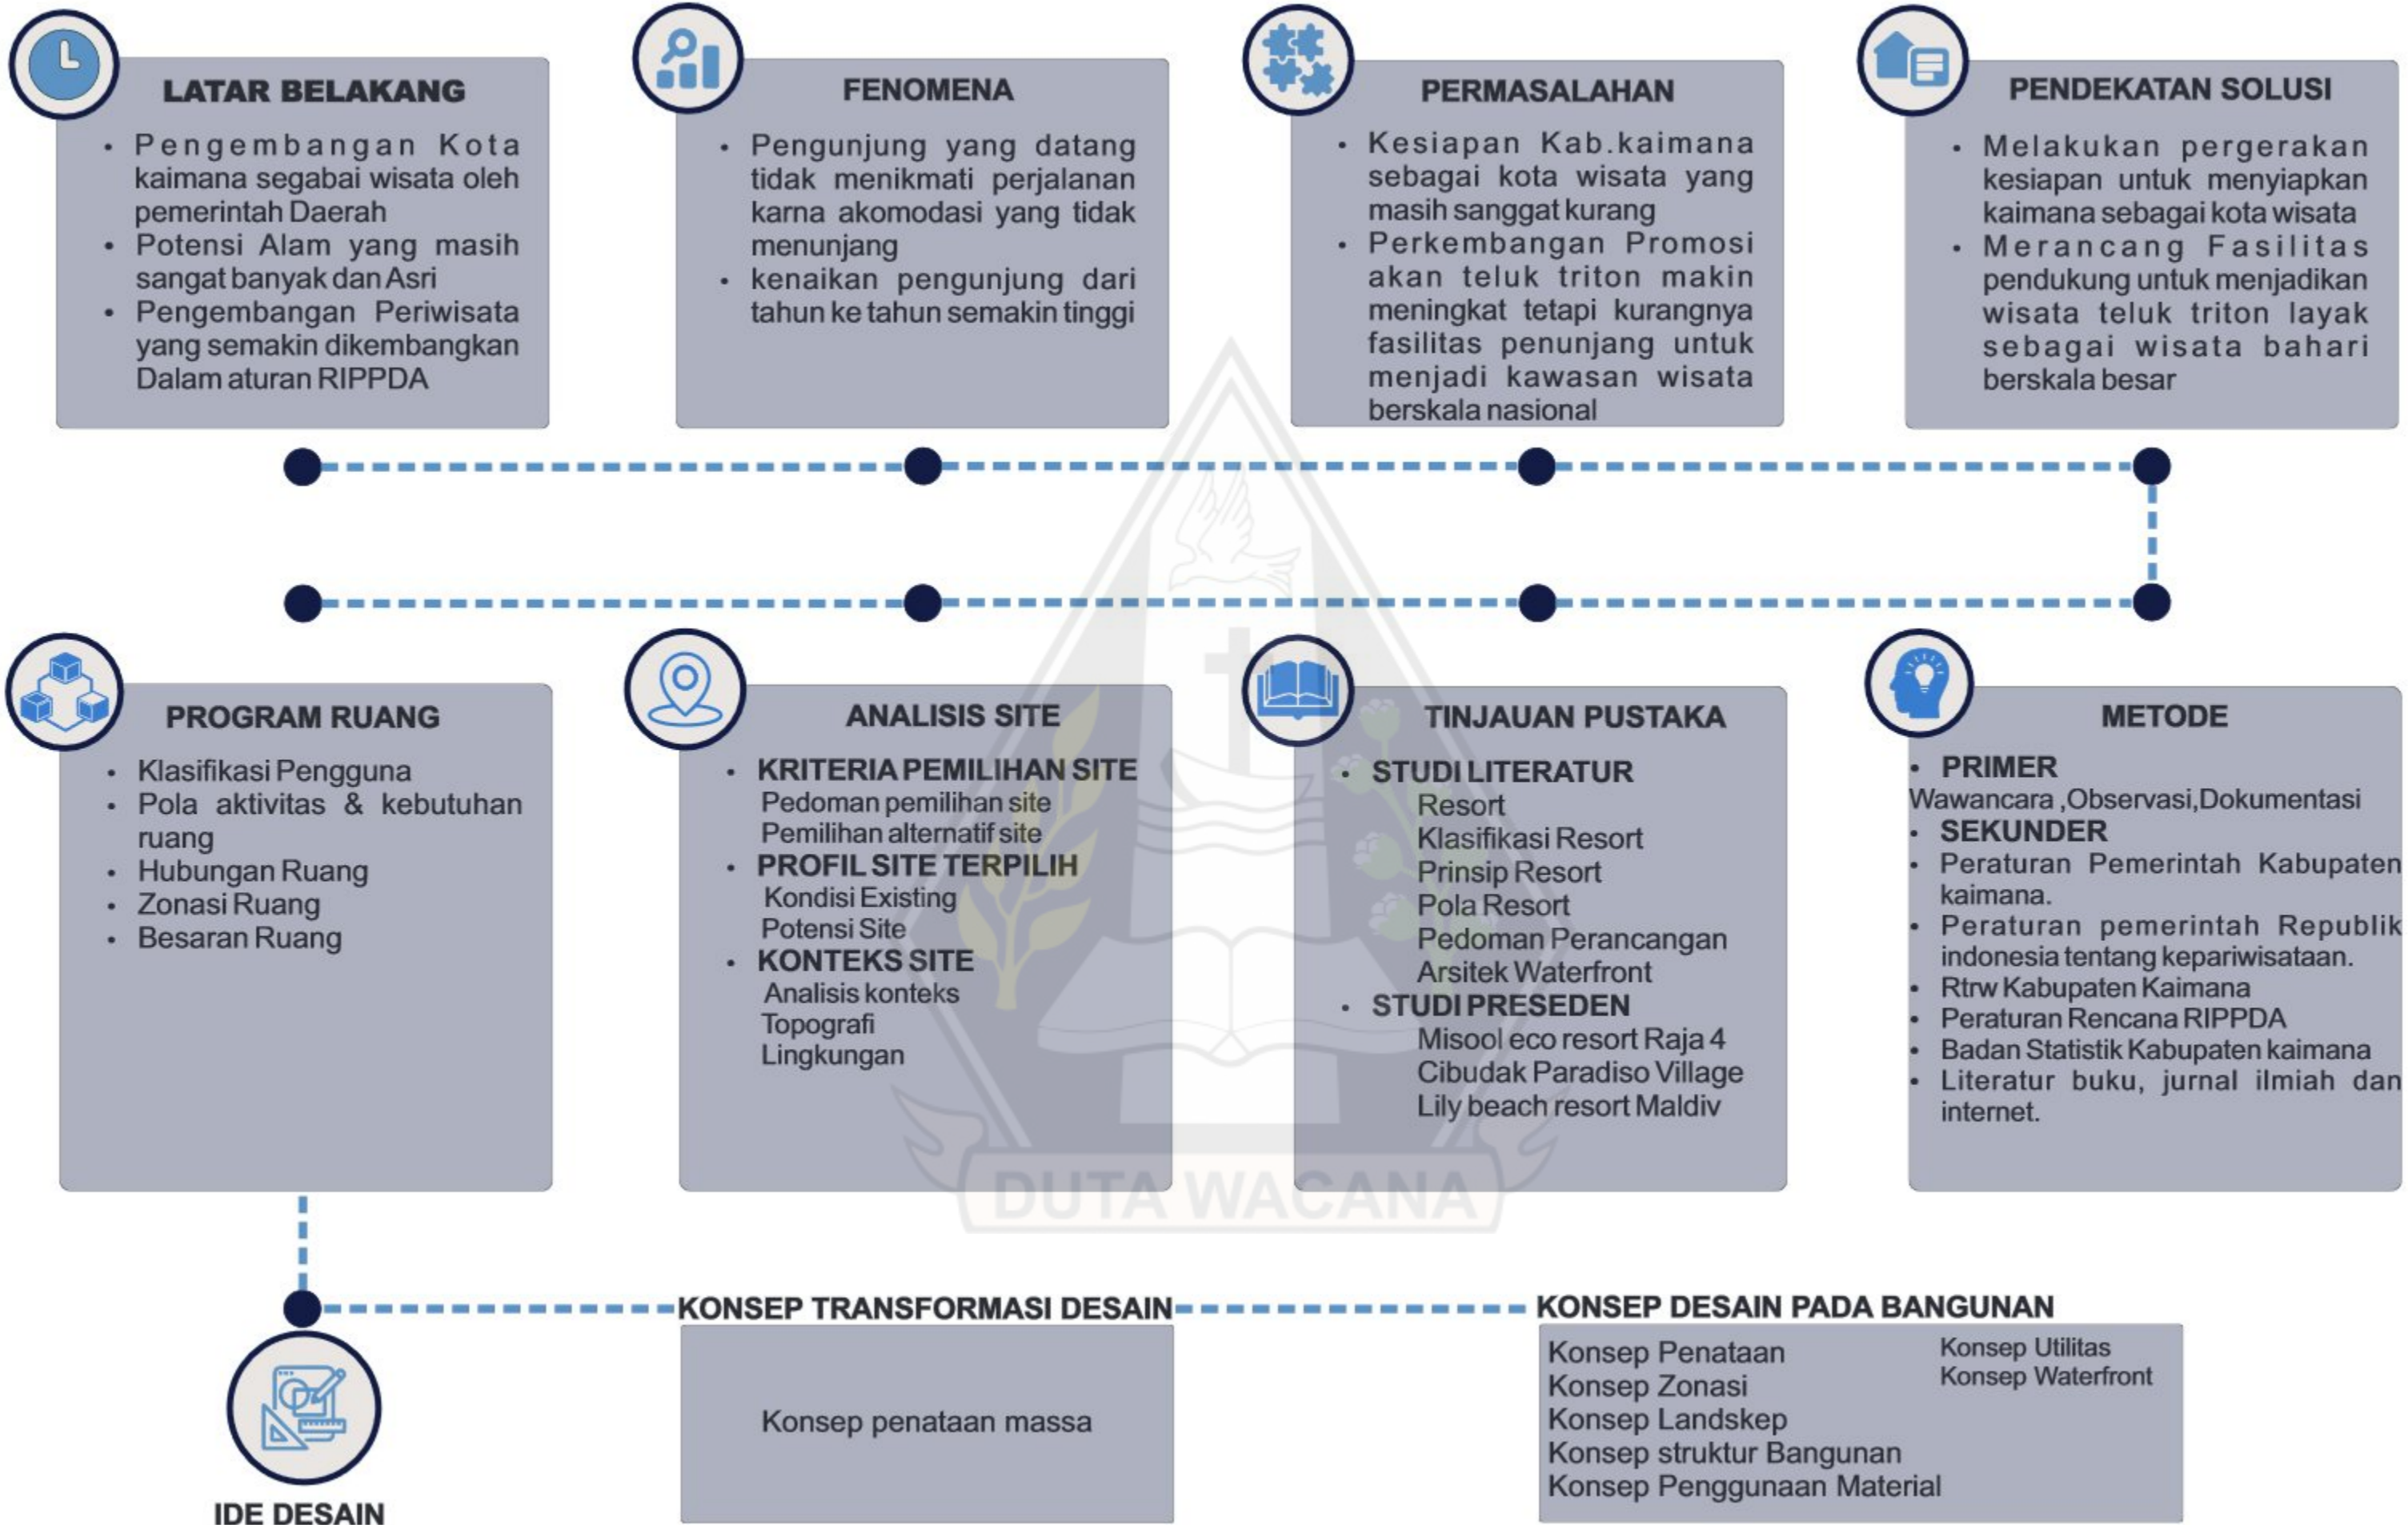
LATAR BELAKANG

- Pengembangan Kota kaimana segabai wisata oleh pemerintah Daerah
- Potensi Alam yang masih sangat banyak dan Asri
- Pengembangan Periwisata yang semakin dikembangkan Dalam aturan RIPPDA

FENOMENA

- Pengunjung yang datang tidak menikmati perjalanan karna akomodasi yang tidak menunjang
- kenaikan pengunjung dari tahun ke tahun semakin tinggi

PERMASALAHAN

- Kesiapan Kab.kaimana sebagai kota wisata yang masih sanggat kurang
- Perkembangan Promosi akan teluk triton makin meningkat tetapi kurangnya fasilitas penunjang untuk menjadi kawasan wisata berskala nasional

PENDEKATAN SOLUSI

- Melakukan pergerakan kesiapan untuk menyiapkan kaimana sebagai kota wisata
- Merancang Fasilitas pendukung untuk menjadikan wisata teluk triton layak sebagai wisata bahari berskala besar

PROGRAM RUANG

- Klasifikasi Pengguna
- Pola aktivitas & kebutuhan ruang
- Hubungan Ruang
- Zonasi Ruang
- Besaran Ruang

ANALISIS SITE

- KRITERIA PEMILIHAN SITE
Pedoman pemilihan site
Pemilihan alternatif site
- PROFIL SITE TERPILIH
Kondisi Existing
Potensi Site
- KONTEKS SITE
Analisis konteks
Topografi
Lingkungan

TINJAUAN PUSTAKA

- STUDI LITERATUR
Resort
Klasifikasi Resort
Prinsip Resort
Pola Resort
Pedoman Perancangan
Arsitek Waterfront
- STUDI PRESEDEN
Misool eco resort Raja 4
Cibudak Paradiso Village
Lily beach resort Maldiv

METODE

- PRIMER
Wawancara ,Observasi,Dokumentasi
- SEKUNDER
- Peraturan Pemerintah Kabupaten kaimana.
- Peraturan pemerintah Republik indonesia tentang kepariwisataan.
- Rtrw Kabupaten Kaimana
- Peraturan Rencana RIPPDA
- Badan Statistik Kabupaten kaimana
- Literatur buku, jurnal ilmiah dan internet.

DUTA WACANA

KONSEP TRANSFORMASI DESAIN

Konsep penataan massa

KONSEP DESAIN PADA BANGUNAN

Konsep Penataan
Konsep Zonasi
Konsep Landskep
Konsep struktur Bangunan
Konsep Penggunaan Material

Konsep Utilitas
Konsep Waterfront

IDE DESAIN